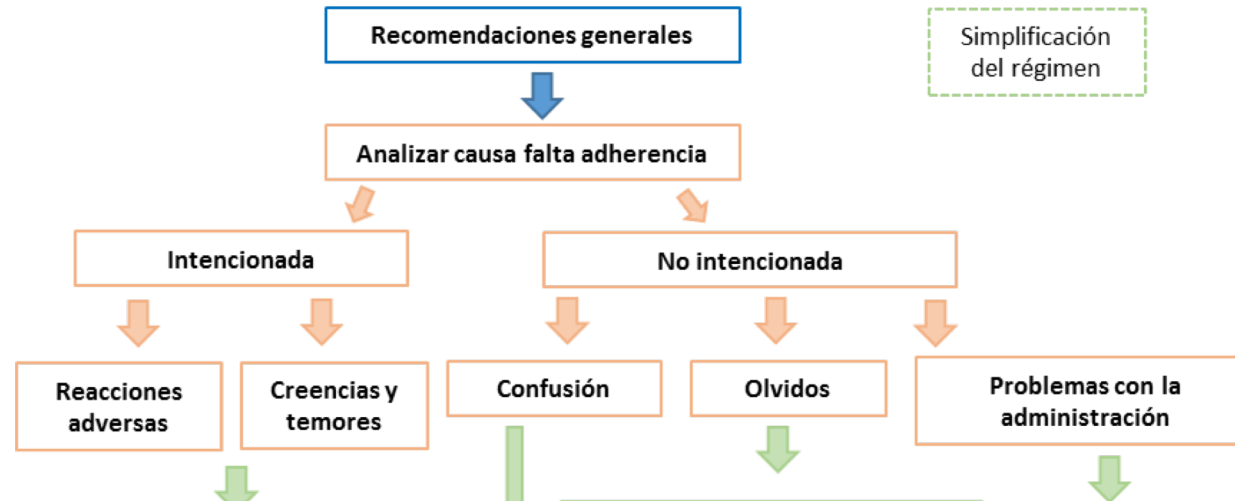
Recomendaciones generales

Simplificación del régimen

Analizar causa falta adherencia

Intencionada

No intencionada

Reacciones adversas

Creencias y temores

Confusión

Olvidos

Problemas con la administración